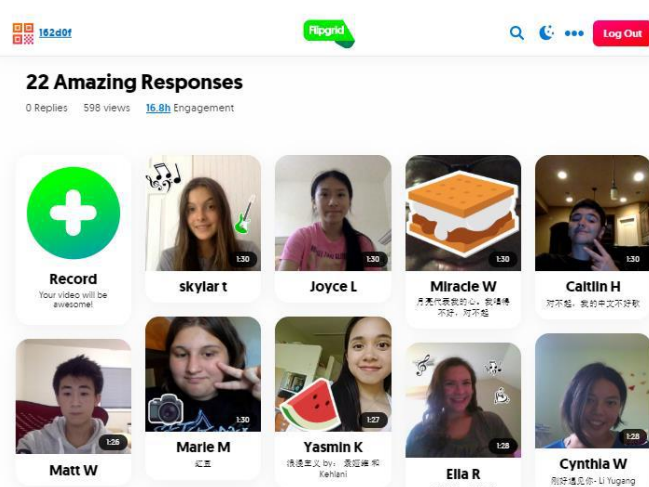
162d0f

Flipgrid

Log Out

22 Amazing Responses

0 Replies 598 views 16.8h Engagement

Record
Your video will be awesome!

1:30
skylar t

1:30
Joyce L

1:30
Miracle W
月亮代表我的心，我唱得不好，对不起

1:30
Caitlin H
对不起，我的中文不好歌

1:26
Matt W

1:30
Marie M
红豆

1:27
Yasmin K
很les主义 by: 袁娅维 和 Kehlani

1:28
Ella R

1:28
Cynthia W
刚好遇见你- Li Yugang